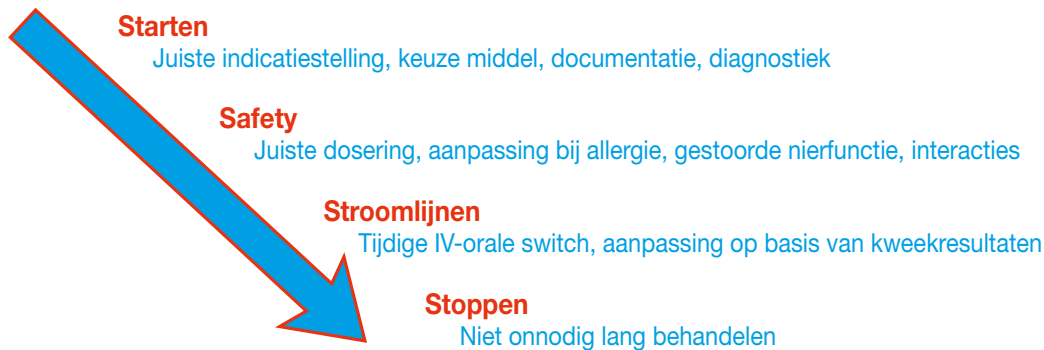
Starten
Juiste indicatiestelling, keuze middel, documentatie, diagnostiek

Safety
Juiste dosering, aanpassing bij allergie, gestoorde nierfunctie, interacties

Stroomlijnen
Tijdige IV-orale switch, aanpassing op basis van kweekresultaten

Stoppen
Niet onnodig lang behandelen